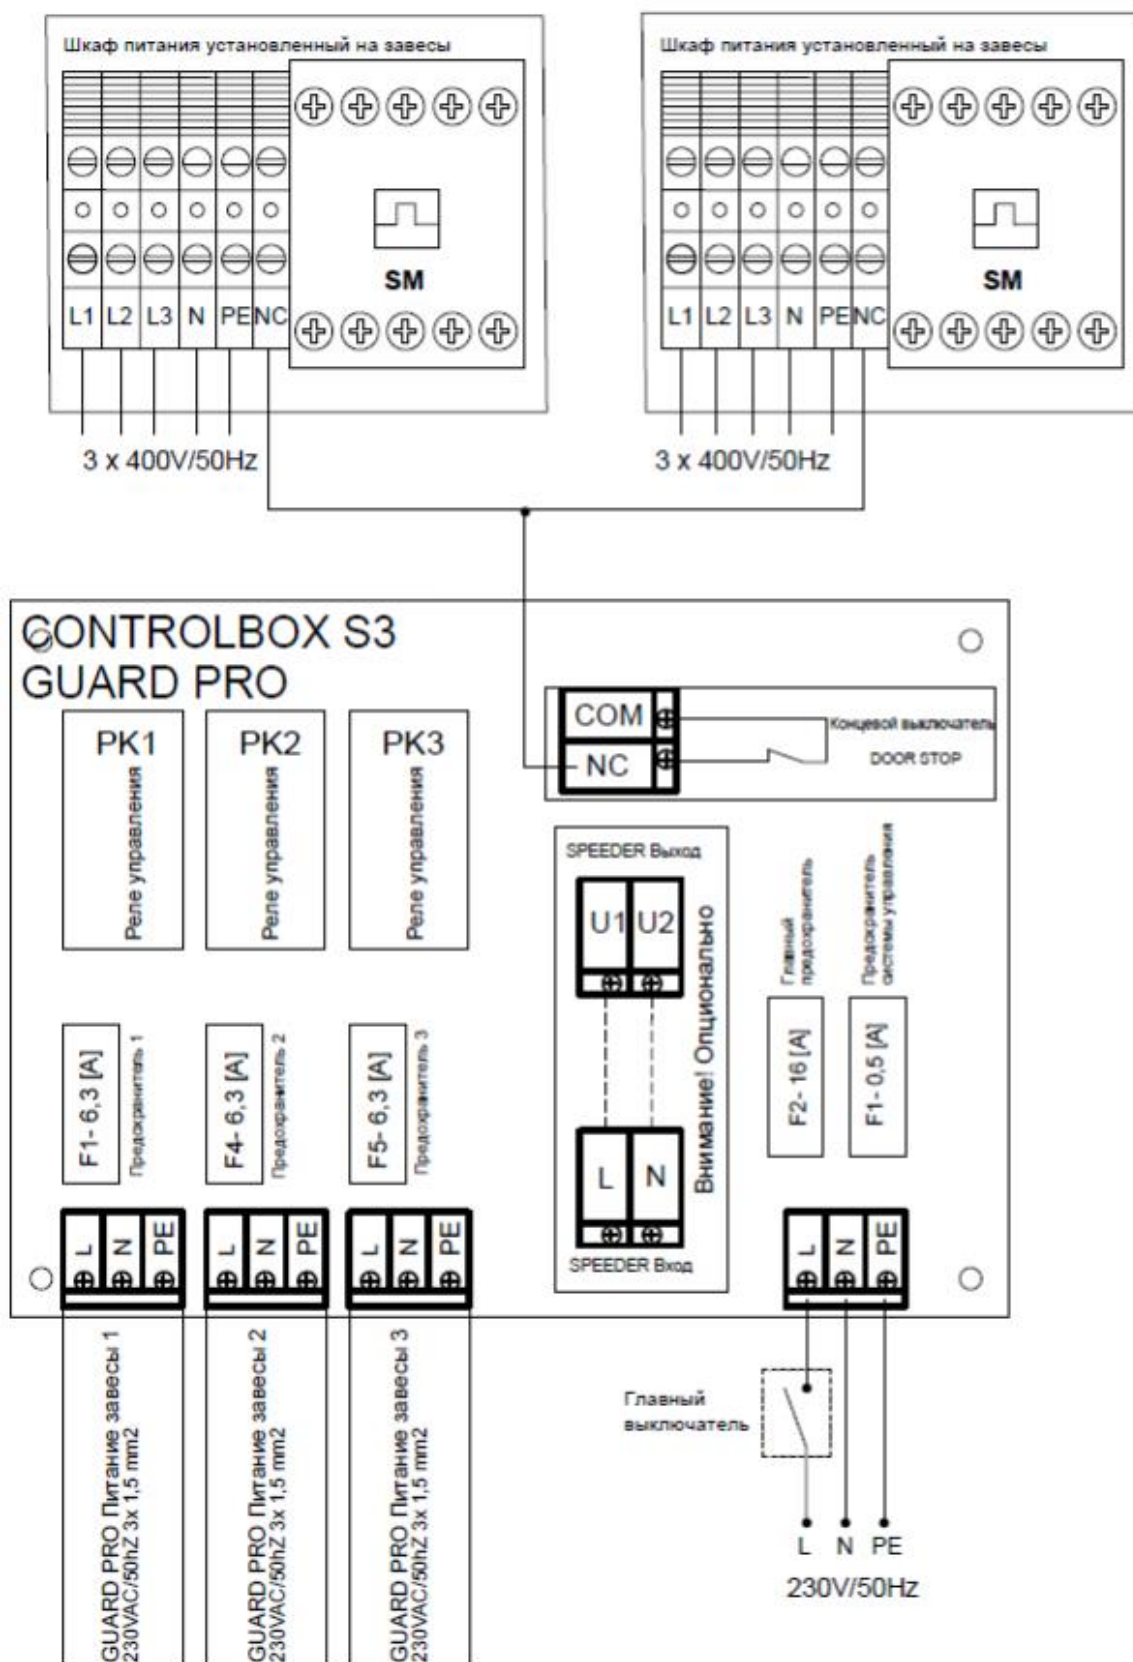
Шкаф питания установленный на завесы

SM

L1 L2 L3 N PE NC

3 x 400V/50Hz

Шкаф питания установленный на завесы

SM

L1 L2 L3 N PE NC

3 x 400V/50Hz

CONTROLBOX S3
GUARD PRO

PK1
Реле управления

PK2
Реле управления

PK3
Реле управления

COM
NC
Концевой выключатель
DOOR STOP

SPEEDER Выход
U1 U2
Внимание! Опционально
L N
SPEEDER Вход

Главный предохранитель
F2- 16 [A]

Предохранитель системы управления
F1- 0,5 [A]

F1- 6,3 [A] Предохранитель 1

F4- 6,3 [A] Предохранитель 2

F5- 6,3 [A] Предохранитель 3

L N PE
L N PE
L N PE
L N PE

GUARD PRO Питание завесы 1 230VAC/50hZ 3x 1,5 mm2

GUARD PRO Питание завесы 2 230VAC/50hZ 3x 1,5 mm2

GUARD PRO Питание завесы 3 230VAC/50hZ 3x 1,5 mm2

Главный выключатель

L N PE
230V/50Hz